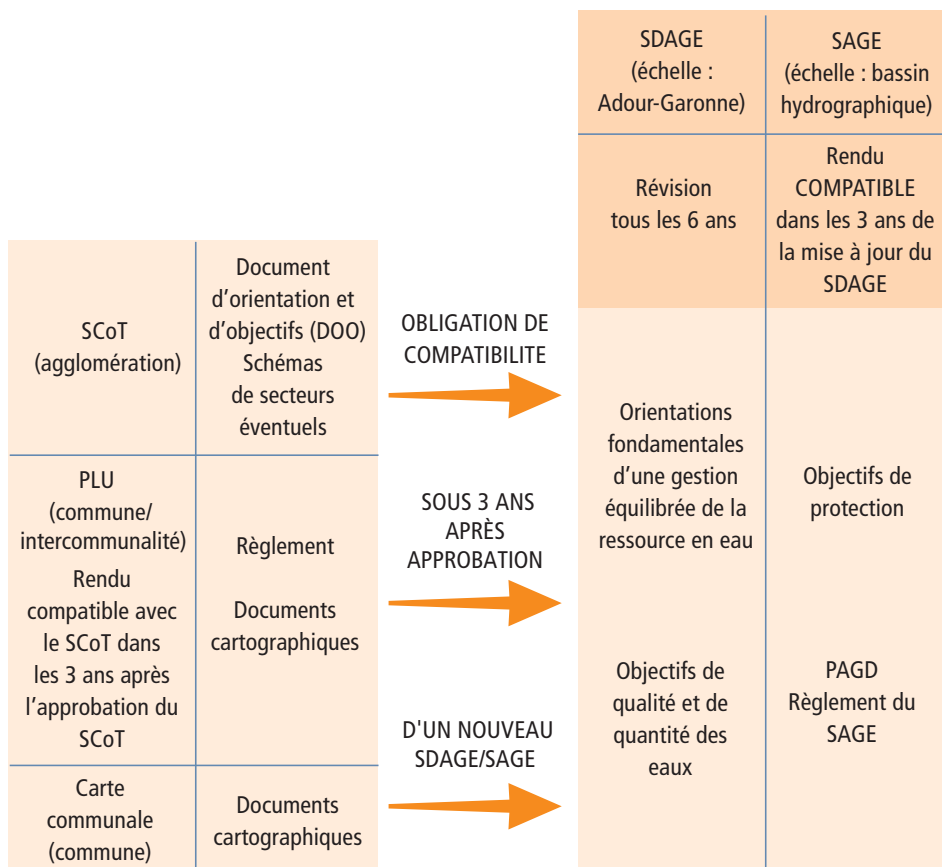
| SDAGE (échelle : Adour-Garonne) | SAGE (échelle : bassin hydrographique) |
|---|---|
| Révision tous les 6 ans | Rendu COMPATIBLE dans les 3 ans de la mise à jour du SDAGE |
| Orientations fondamentales d'une gestion équilibrée de la ressource en eau | Objectifs de protection |
| Objectifs de qualité et de quantité des eaux | PAGD Règlement du SAGE |

| SCoT (agglomération) | Document d'orientation et d'objectifs (DOO) Schémas de secteurs éventuels |
|---|---|
| PLU (commune/ intercommunalité) Rendu compatible avec le SCoT dans les 3 ans après l'approbation du SCoT | Règlement Documents cartographiques |
| Carte communale (commune) | Documents cartographiques |

OBLIGATION DE COMPATIBILITE

SOUS 3 ANS APRÈS APPROBATION

D'UN NOUVEAU SDAGE/SAGE